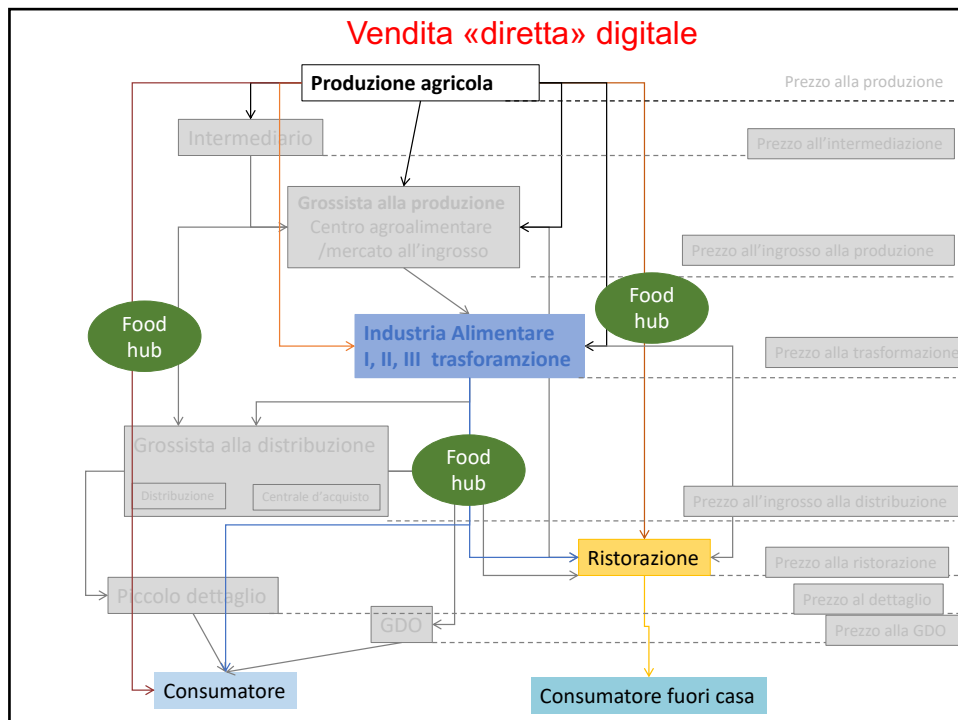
Vendita «diretta» digitale

Produzione agricola

Prezzo alla produzione

Intermediario

Prezzo all'intermediazione

Grossista alla produzione
Centro agroalimentare /mercato all'ingrosso

Prezzo all'ingrosso alla produzione

Food hub

Food hub

Industria Alimentare
I, II, III trasforamzione

Prezzo alla trasformazione

Grossista alla distribuzione

Distribuzione

Centrale d'acquisto

Food hub

Prezzo all'ingrosso alla distribuzione

Ristorazione

Prezzo alla ristorazione

Piccolo dettaglio

Prezzo al dettaglio

GDO

Prezzo alla GDO

Consumatore

Consumatore fuori casa